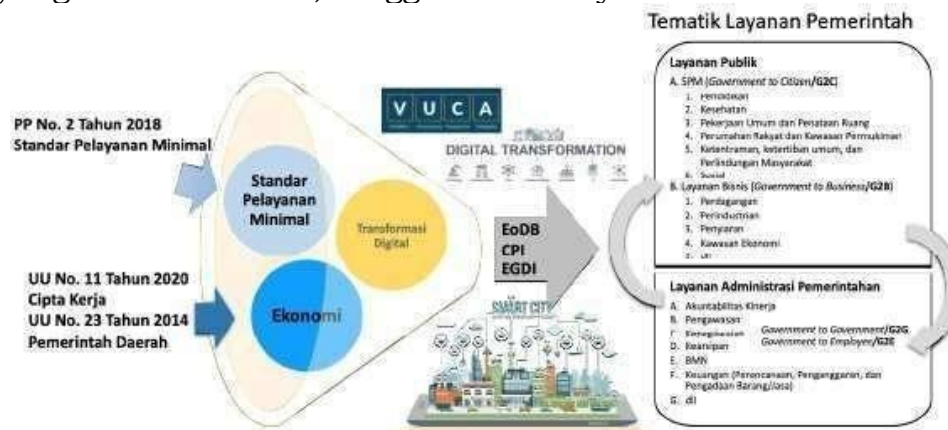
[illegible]

Tematik Layanan Pemerintah

PP No. 2 Tahun 2018
Standar Pelayanan Minimal

Standar Pelayanan Minimal

Transformasi Digital

UU No. 11 Tahun 2020
Cipta Kerja
UU No. 23 Tahun 2014
Pemerintah Daerah

Ekonomi

VUCA

DIGITAL TRANSFORMATION

EoDB
CPI
EGDI

SMART CITY

Layanan Publik
A. SPM (Government to Citizen/G2C)
1. Pendidikan
2. Kesehatan
3. Pekerjaan Umum dan Penataan Ruang
4. Perumahan Rakyat dan Kawasan Permukiman
5. Ketentraman, ketertiban umum, dan Perlindungan Masyarakat
6. Sosial
B. Layanan Bisnis (Government to Business/G2B)
1. Perdagangan
2. Perindustrian
3. Penyaran
4. Kawasan Ekonomi
5. dll

Layanan Administrasi Pemerintahan
A. Akuntabilitas Kinerja
B. Pengawasan
C. Kepegawaian
D. Kearsipan
E. BMN
F. Keuangan (Perencanaan, Penganggaran, dan Pengadaan Barang/Jasa)
G. dll
Government to Government/G2G
Government to Employee/G2E